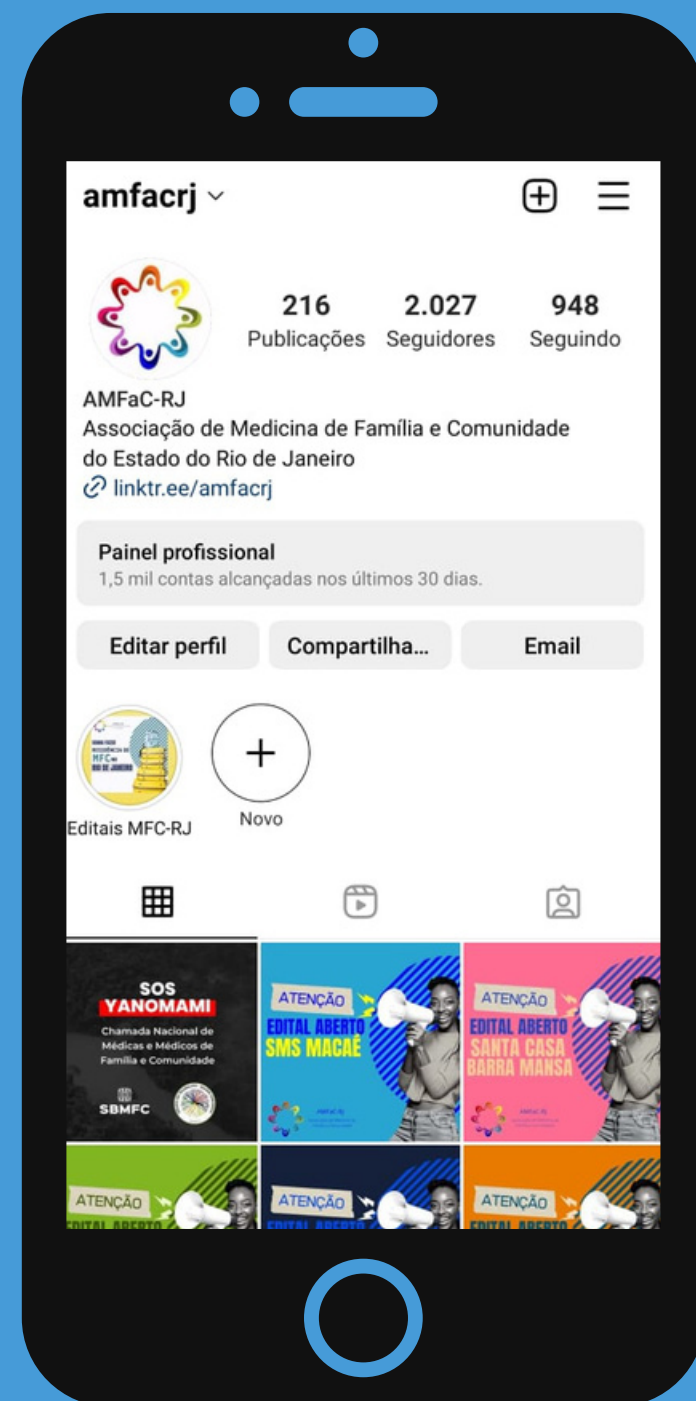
amfacrj

216 Publicações
2.027 Seguidores
948 Seguindo

AMFaC-RJ
Associação de Medicina de Família e Comunidade do Estado do Rio de Janeiro
linktr.ee/amfacrj

Painel profissional
1,5 mil contas alcançadas nos últimos 30 dias.

Editar perfil
Compartilha...
Email

Editais MFC-RJ
Novo

SOS
YANOMAMI
Chamada Nacional de Médicas e Médicos de Família e Comunidade
SBMFC

ATENÇÃO
EDITAL ABERTO
SMS MACAÉ

ATENÇÃO
EDITAL ABERTO
SANTA CASA
BARRA MANSA

ATENÇÃO
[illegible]

ATENÇÃO
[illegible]

ATENÇÃO
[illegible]